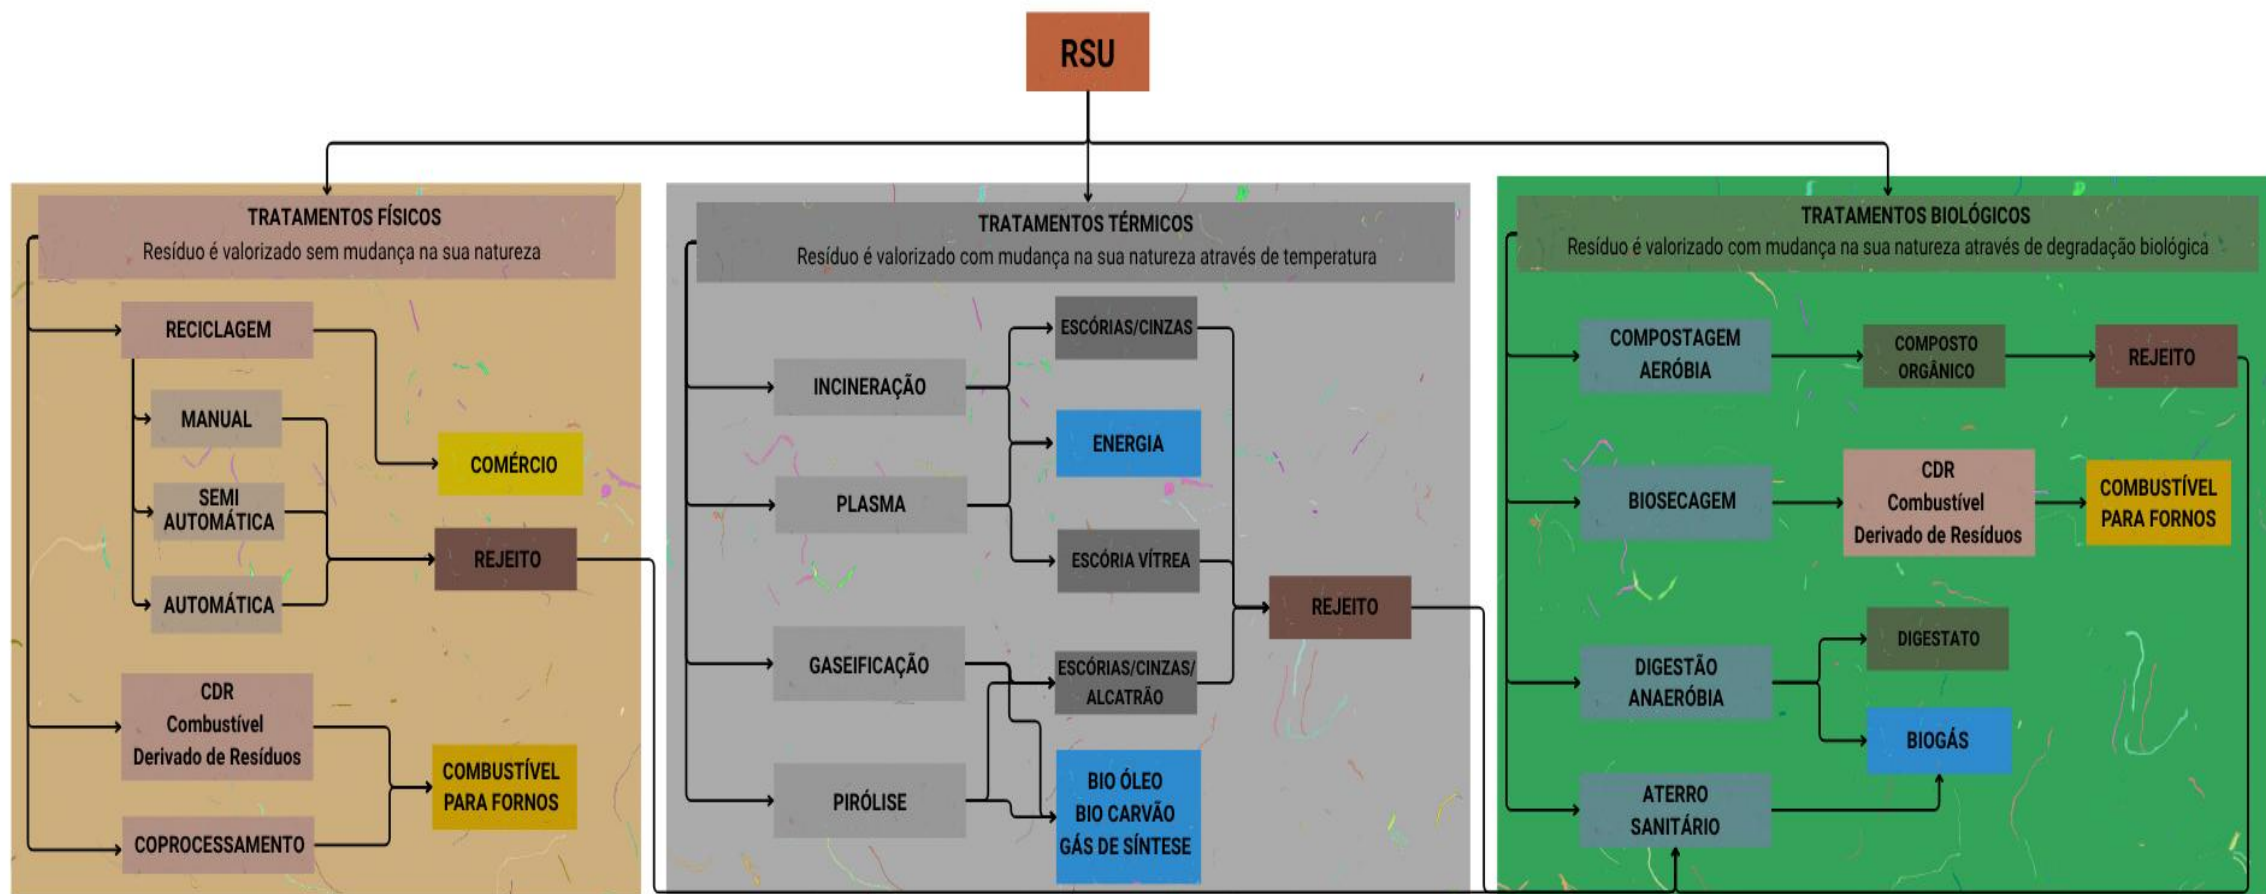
RSU

TRATAMENTOS FÍSICOS
Resíduo é valorizado sem mudança na sua natureza

RECICLAGEM
MANUAL
SEMI AUTOMÁTICA
AUTOMÁTICA
COMÉRCIO
REJEITO
CDR
Combustível
Derivado de Resíduos
COPROCESSAMENTO
COMBUSTÍVEL PARA FORNOS

TRATAMENTOS TÉRMICOS
Resíduo é valorizado com mudança na sua natureza através de temperatura

INCINERAÇÃO
PLASMA
GASEIFICAÇÃO
PIRÓLISE
ESCÓRIAS/CINZAS
ENERGIA
ESCÓRIA VÍTREA
ESCÓRIAS/CINZAS/ ALCATRÃO
BIO ÓLEO
BIO CARVÃO
GÁS DE SÍNTESE
REJEITO

TRATAMENTOS BIOLÓGICOS
Resíduo é valorizado com mudança na sua natureza através de degradação biológica

COMPOSTAGEM AERÓBIA
COMPOSTO ORGÂNICO
REJEITO
BIOSECAGEM
CDR
Combustível
Derivado de Resíduos
COMBUSTÍVEL PARA FORNOS
DIGESTÃO ANAERÓBIA
DIGESTATO
BIOGÁS
ATERRO SANITÁRIO